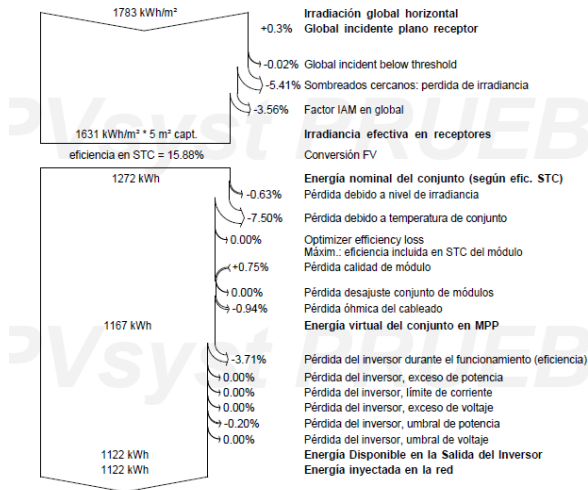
1783 kWh/m²

Irradiación global horizontal

+0.3% Global incidente plano receptor

-0.02% Global incident below threshold

-5.41% Sombreados cercanos: perdida de irradiancia

-3.56% Factor IAM en global

1631 kWh/m² * 5 m² capt.

Irradiancia efectiva en receptores

eficiencia en STC = 15.88%

Conversión FV

1272 kWh

Energía nominal del conjunto (según efic. STC)

-0.63% Pérdida debido a nivel de irradiancia

-7.50% Pérdida debido a temperatura de conjunto

0.00% Optimizer efficiency loss

Máxim.: eficiencia incluida en STC del módulo

+0.75% Pérdida calidad de módulo

0.00% Pérdida desajuste conjunto de módulos

-0.94% Pérdida óhmica del cableado

1167 kWh

Energía virtual del conjunto en MPP

-3.71% Pérdida del inversor durante el funcionamiento (eficiencia)

0.00% Pérdida del inversor, exceso de potencia

0.00% Pérdida del inversor, límite de corriente

0.00% Pérdida del inversor, exceso de voltaje

-0.20% Pérdida del inversor, umbral de potencia

0.00% Pérdida del inversor, umbral de voltaje

1122 kWh

Energía Disponible en la Salida del Inversor

1122 kWh

Energía inyectada en la red

PVsyst PRUEBA

PVsyst PRUEBA